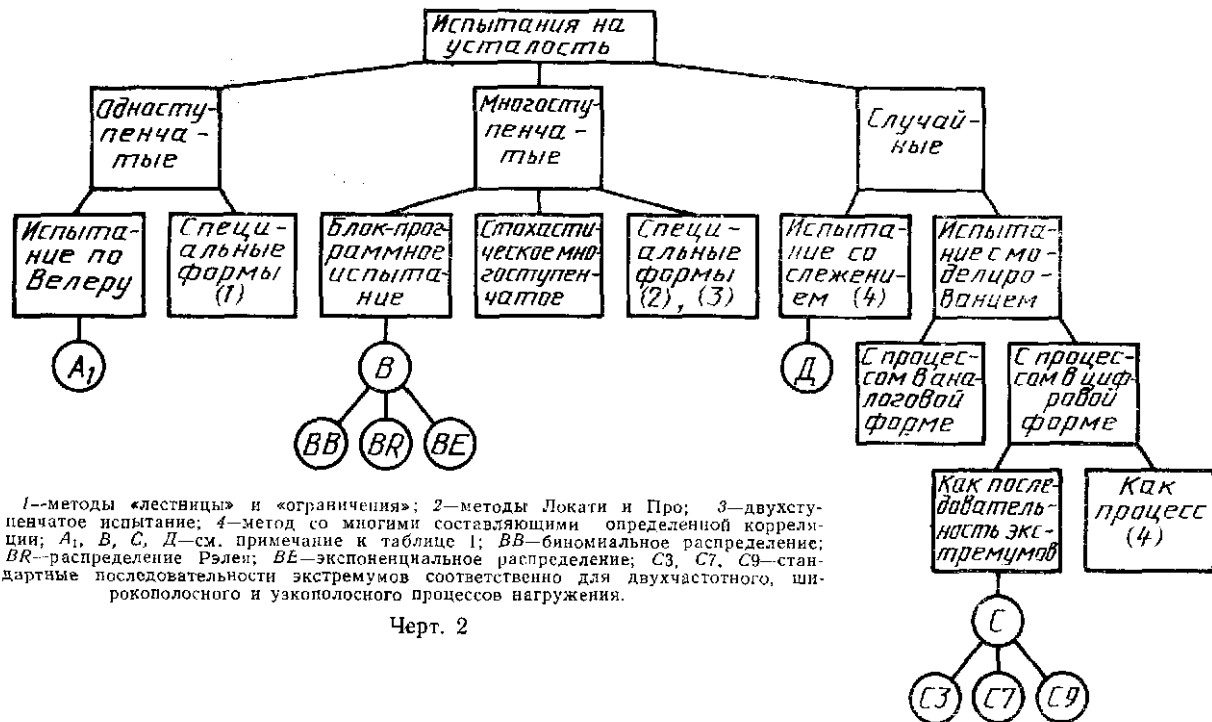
Испытания на усталость

Одноступенчатые

Многоступенчатые

Случайные

Испытание по Велеру

Специальные формы (1)

Блок-программное испытание

Стохастическое многоступенчатое

Специальные формы (2), (3)

Испытание со слежением (4)

Испытание с моделированием

$A_1$

B

BB

BR

BE

Д

С процессом в аналоговой форме

С процессом в цифровой форме

Как последовательность экстремумов

Как процесс (4)

C

C3

C7

C9

1—методы «лестницы» и «ограничения»; 2—методы Локати и Про; 3—двухступенчатое испытание; 4—метод со многими составляющими определенной корреляции; $A_1$, B, C, Д—см. примечание к таблице 1; BB—биномиальное распределение; BR—распределение Рэлея; BE—экспоненциальное распределение; C3, C7, C9—стандартные последовательности экстремумов соответственно для двухчастотного, широкополосного и узкополосного процессов нагружения.

Черт. 2